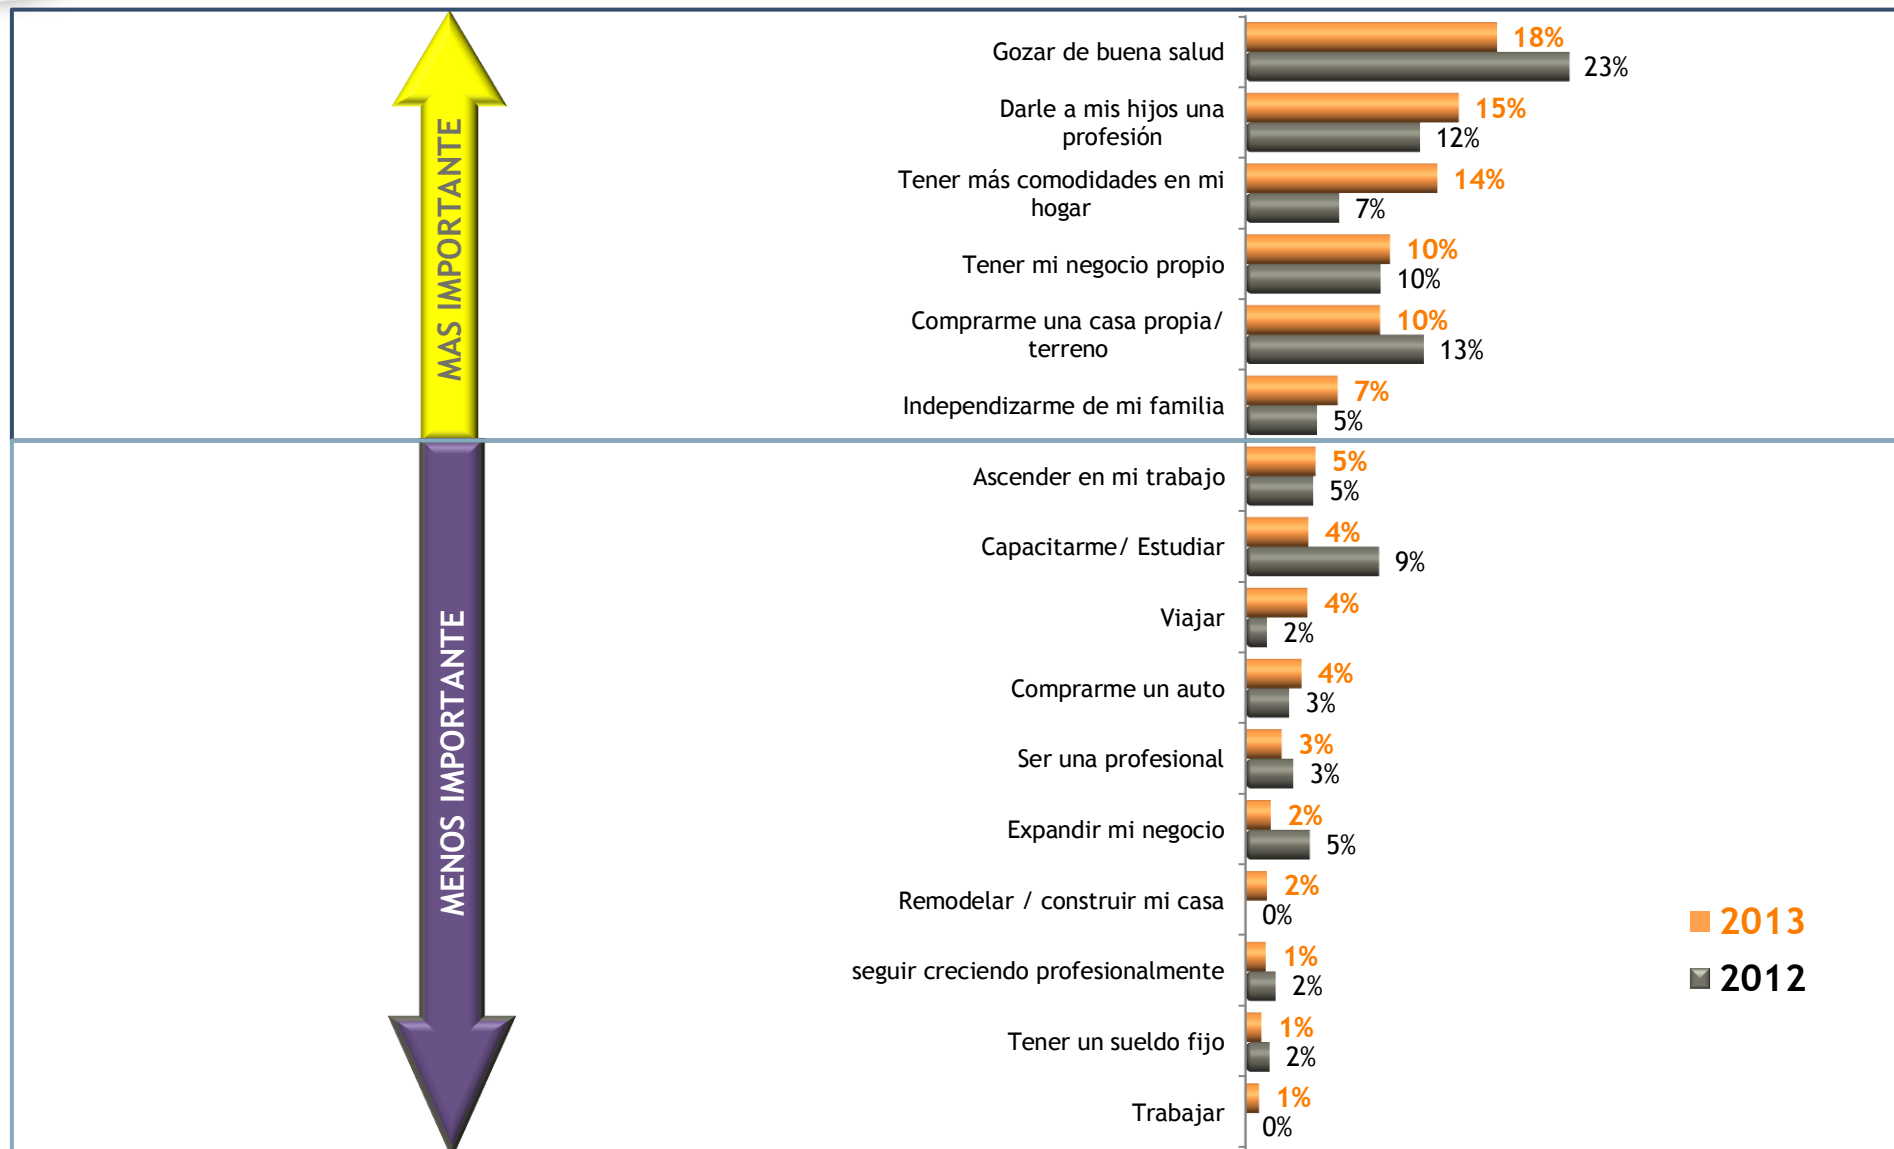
MAS IMPORTANTE

MENOS IMPORTANTE

| | 2013 | 2012 |
|---|---|---|
| Gozar de buena salud | 18% | 23% |
| Darle a mis hijos una profesión | 15% | 12% |
| Tener más comodidades en mi hogar | 14% | 7% |
| Tener mi negocio propio | 10% | 10% |
| Comprarme una casa propia/ terreno | 10% | 13% |
| Independizarme de mi familia | 7% | 5% |
| Ascender en mi trabajo | 5% | 5% |
| Capacitarme/ Estudiar | 4% | 9% |
| Viajar | 4% | 2% |
| Comprarme un auto | 4% | 3% |
| Ser una profesional | 3% | 3% |
| Expandir mi negocio | 2% | 5% |
| Remodelar / construir mi casa | 2% | 0% |
| seguir creciendo profesionalmente | 1% | 2% |
| Tener un sueldo fijo | 1% | 2% |
| Trabajar | 1% | 0% |

2013
2012